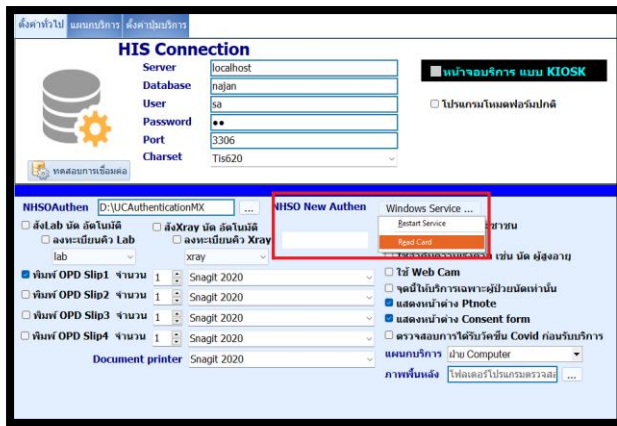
ตั้งค่าทั่วไป แผนกบริการ ตั้งค่าปุ่มบริการ

HIS Connection

Server localhost

Database najan

User sa

Password ••

Port 3306

Charset Tis620

ทดสอบการเชื่อมต่อ

หน้าจอบริการ แบบ KIOSK

โปรแกรมโหมดฟอร์มปกติ

NHSOAuthen D:\UCAuthenticationMX ...

NHSO New Authen Windows Service ...

Restart Service

Read Card

สั่งLab นัด อัตโนมัติ

ลงทะเบียนคิว Lab

lab

สั่งXray นัด อัตโนมัติ

ลงทะเบียนคิว Xray

xray

ชาชน

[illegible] เช่น นัด ผู้สูงอายุ

พิมพ์ OPD Slip1 จำนวน 1 Snagit 2020

พิมพ์ OPD Slip2 จำนวน 1 Snagit 2020

พิมพ์ OPD Slip3 จำนวน 1 Snagit 2020

พิมพ์ OPD Slip4 จำนวน 1 Snagit 2020

Document printer Snagit 2020

ใช้ Web Cam

จุดนี้ให้บริการเฉพาะผู้ป่วยนัดเท่านั้น

แสดงหน้าต่าง Ptnote

แสดงหน้าต่าง Consent form

ตรวจสอบการได้รับวัคซีน Covid ก่อนรับบริการ

แผนกบริการ ฝ่าย Computer

ภาพพื้นหลัง โฟลเดอร์โปรแกรมตรวจสอ ...